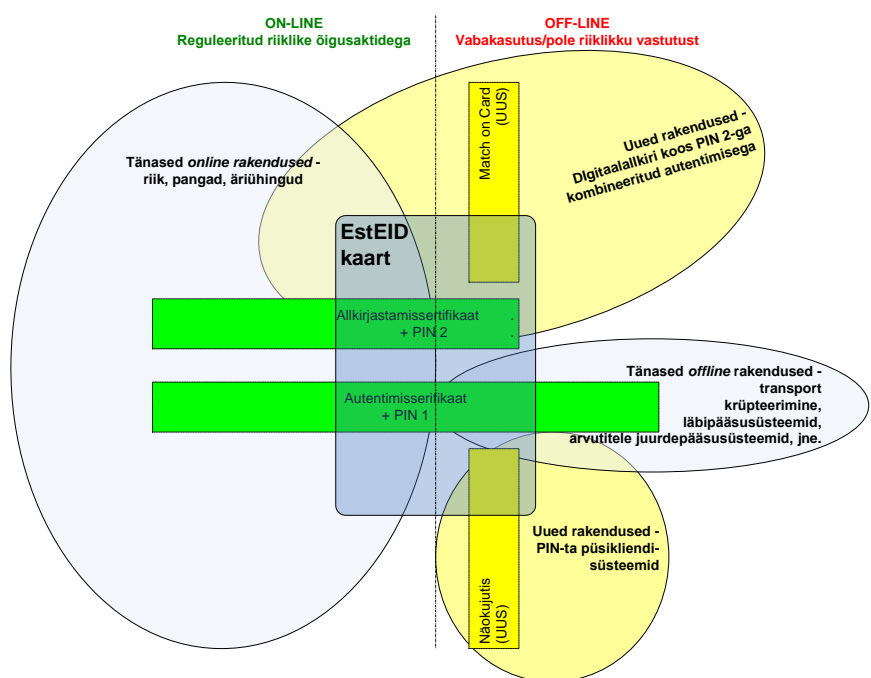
ON-LINE
Reguleeritud riiklike õigusaktidega

OFF-LINE
Vabakasutus/pole riiklikku vastutust

Match on Card (UUS)

Uued rakendused - DIgitaalallkiri koos PIN 2-ga kombineeritud autentimisega

Tänased *online rakendused* - riik, pangad, äriühingud

EstEID kaart

Allkirjastamissertifikaat + PIN 2

Autentimisserifikaat + PIN 1

Tänased *offline* rakendused - transport krüpteerimine, läbipääsusüsteemid, arvutitele juurdepääsusüsteemid, jne.

Uued rakendused - PIN-ta püsikliendisüsteemid

Näokujutis (UUS)